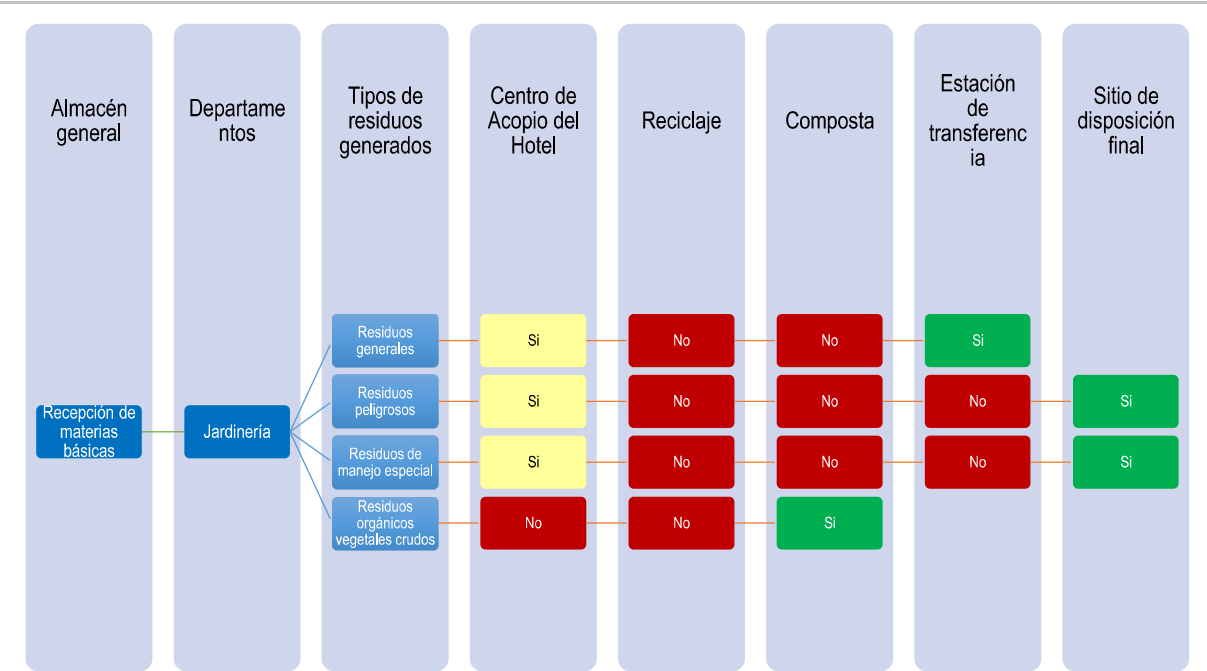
Almacén general

Departamentos

Tipos de residuos generados

Centro de Acopio del Hotel

Reciclaje

Composta

Estación de transferencia

Sitio de disposición final

Recepción de materias básicas

Jardinería

Residuos generales

Si

No

No

Si

Residuos peligrosos

Si

No

No

No

Si

Residuos de manejo especial

Si

No

No

No

Si

Residuos orgánicos vegetales crudos

No

No

Si